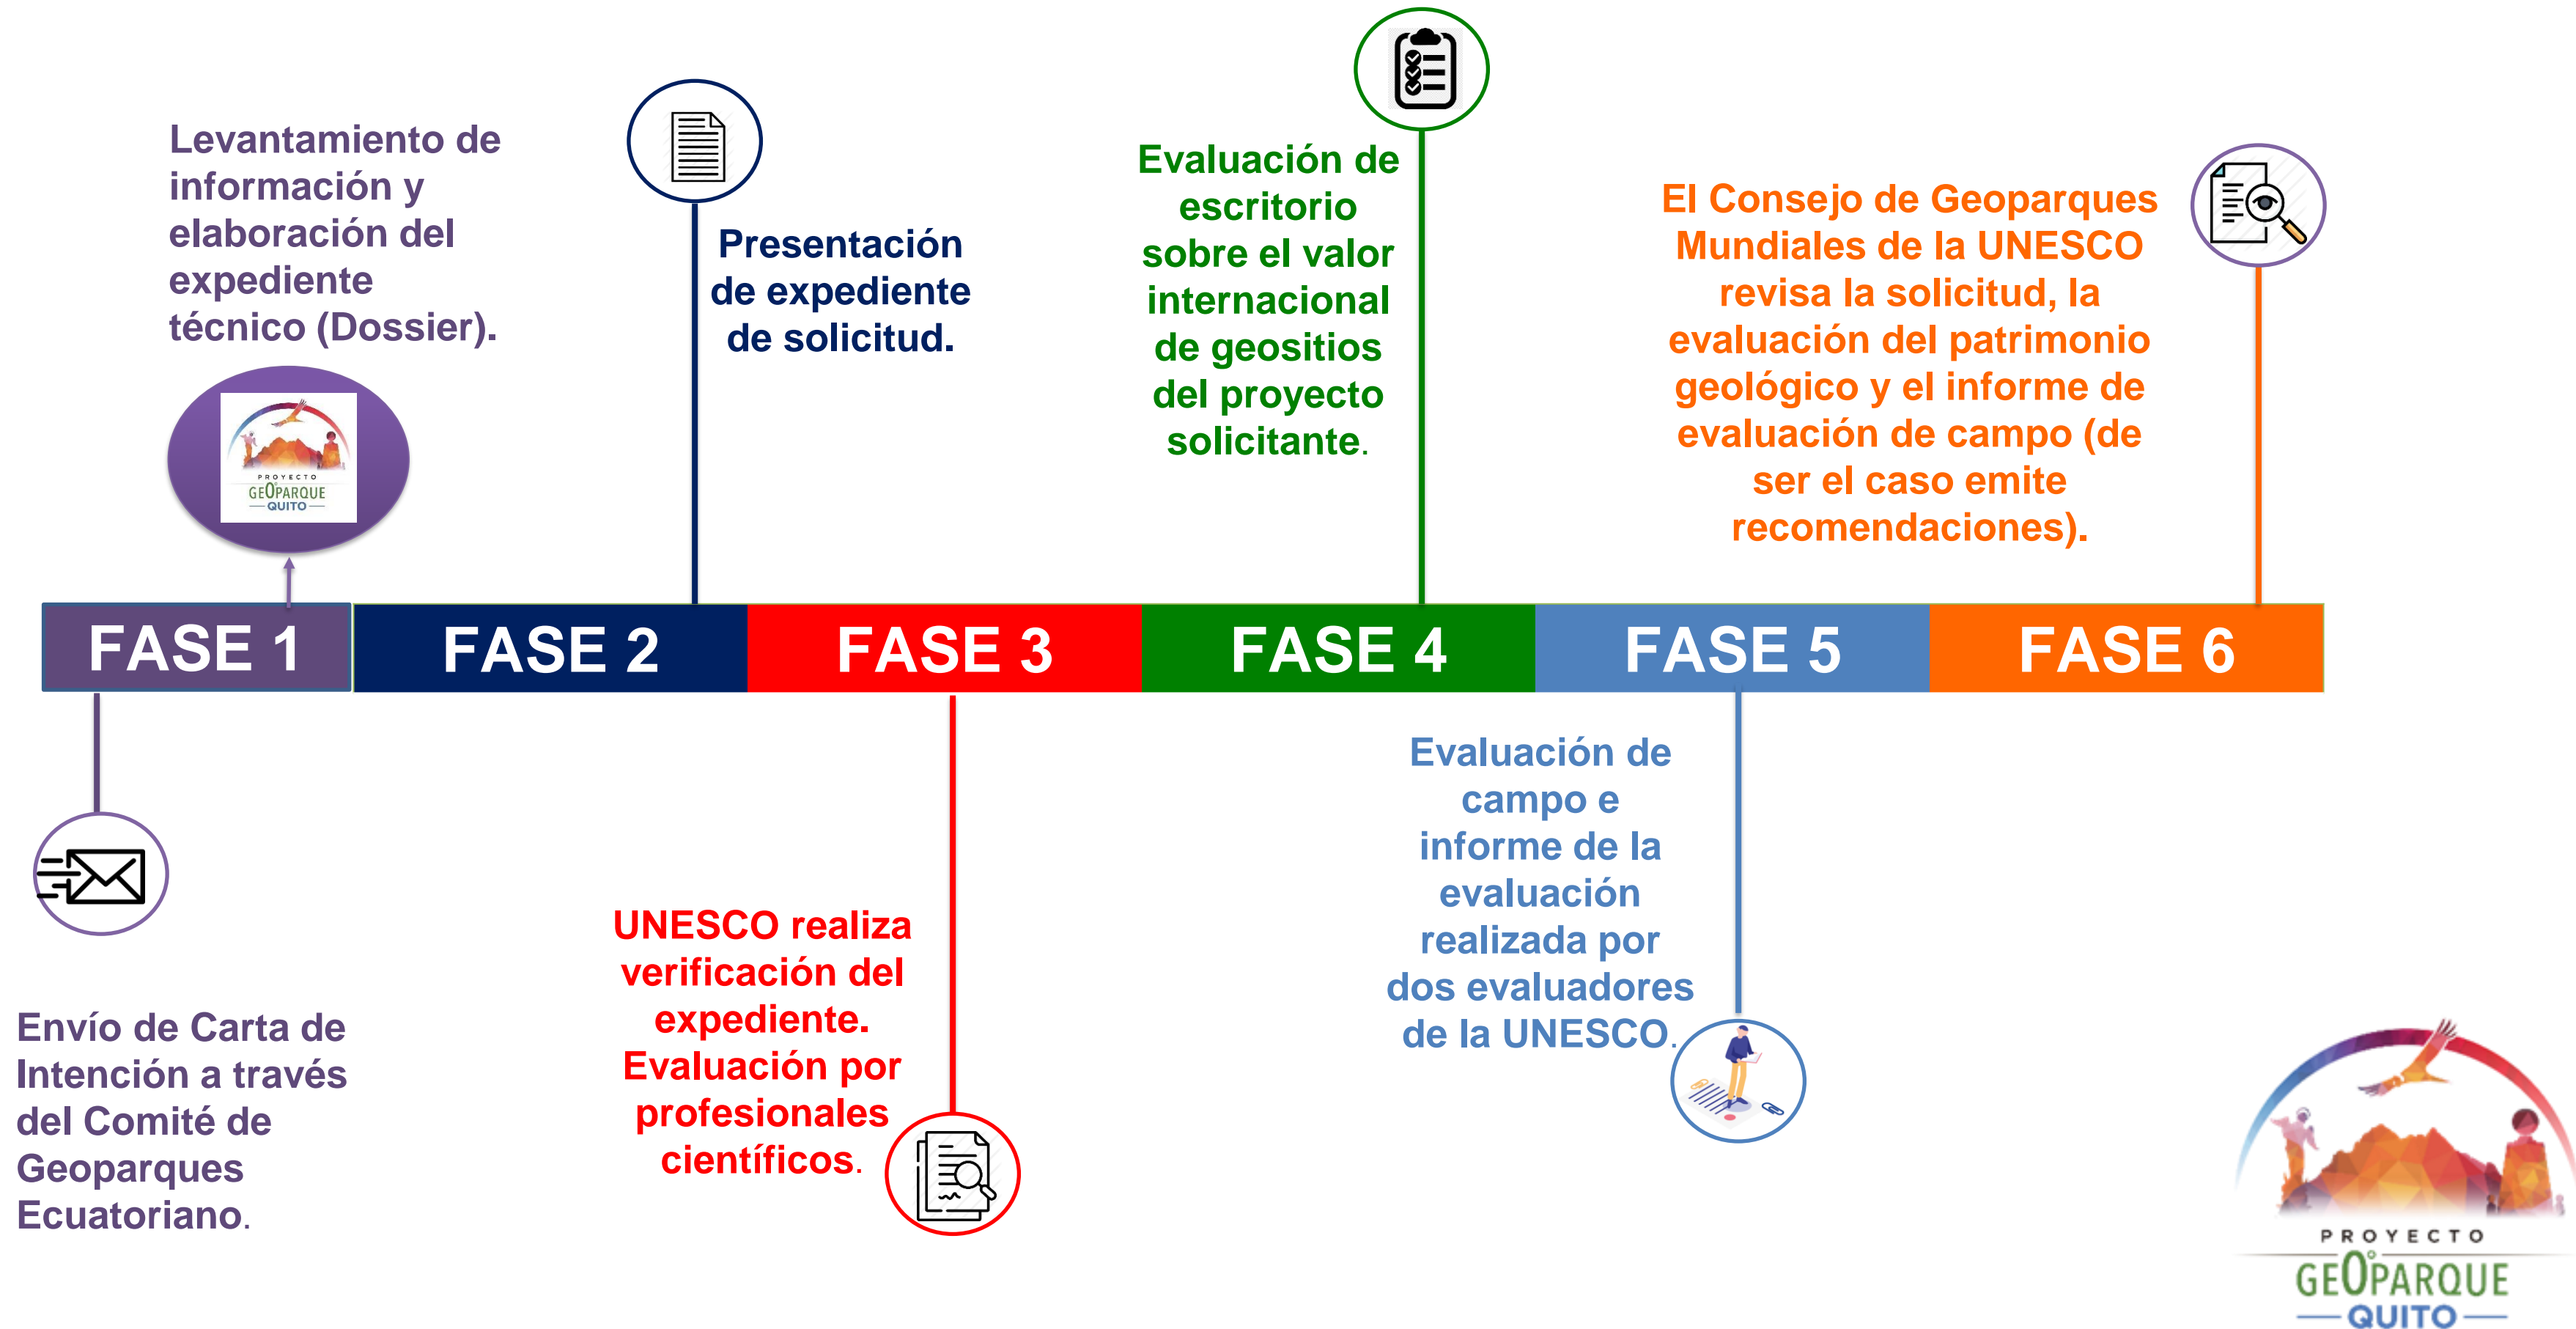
Levantamiento de información y elaboración del expediente técnico (Dossier).

PROYECTO GEOPARQUE QUITO

Presentación de expediente de solicitud.

Evaluación de escritorio sobre el valor internacional de geositios del proyecto solicitante.

El Consejo de Geoparques Mundiales de la UNESCO revisa la solicitud, la evaluación del patrimonio geológico y el informe de evaluación de campo (de ser el caso emite recomendaciones).

FASE 1

FASE 2

FASE 3

FASE 4

FASE 5

FASE 6

Envío de Carta de Intención a través del Comité de Geoparques Ecuatoriano.

UNESCO realiza verificación del expediente. Evaluación por profesionales científicos.

Evaluación de campo e informe de la evaluación realizada por dos evaluadores de la UNESCO.

PROYECTO GEOPARQUE QUITO